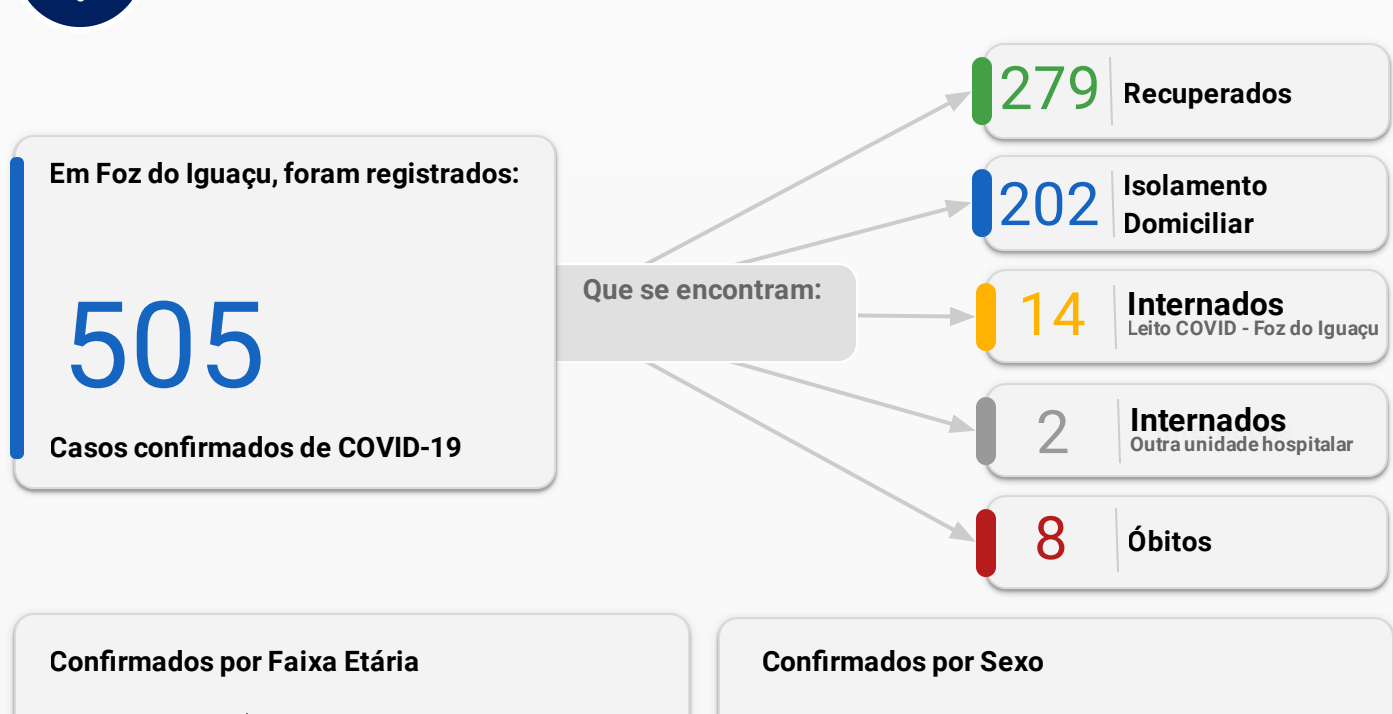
Em Foz do Iguaçu, foram registrados:

505

Casos confirmados de COVID-19

Que se encontram:

279 Recuperados

202 Isolamento Domiciliar

14 Internados
Leito COVID - Foz do Iguaçu

2 Internados
Outra unidade hospitalar

8 Óbitos

Confirmados por Faixa Etária

Confirmados por Sexo